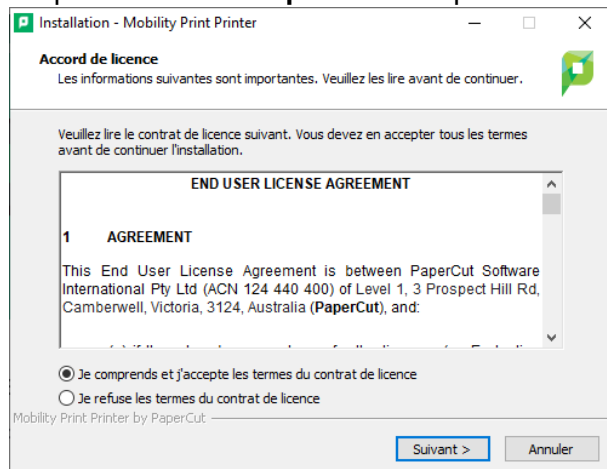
Installation - Mobility Print Printer

Accord de licence

Les informations suivantes sont importantes. Veuillez les lire avant de continuer.

Veuillez lire le contrat de licence suivant. Vous devez en accepter tous les termes avant de continuer l'installation.

END USER LICENSE AGREEMENT

1 AGREEMENT

This End User License Agreement is between PaperCut Software International Pty Ltd (ACN 124 440 400) of Level 1, 3 Prospect Hill Rd, Camberwell, Victoria, 3124, Australia (**PaperCut**), and:

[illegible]

Je comprends et j'accepte les termes du contrat de licence

Je refuse les termes du contrat de licence

Mobility Print Printer by PaperCut

Suivant >

Annuler